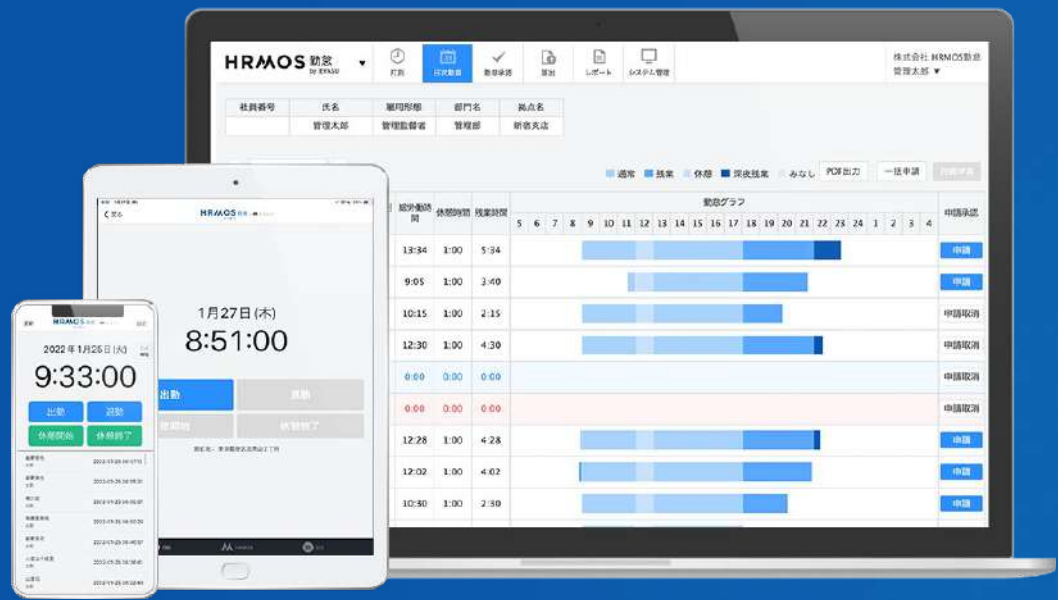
HRMOS 勤怠 by IEYASU

打刻 日次勤怠 勤務承認 届出 レポート システム管理

株式会社 HRMOS勤怠
管理太郎 ▼

| 社員番号 | 氏名 | 雇用形態 | 部門名 | 拠点名 |
|---|---|---|---|---|
| | 管理太郎 | 管理監督者 | 管理部 | 新宿支店 |

通常 残業 休憩 深夜残業 みなし PDF出力 一括申請

| 総労働時間 | 休憩時間 | 残業時間 | 勤怠グラフ 5 6 7 8 9 10 11 12 13 14 15 16 17 18 19 20 21 22 23 24 1 2 3 4 | 申請承認 |
|---|---|---|---|---|
| 13:34 | 1:00 | 5:34 | | 申請 |
| 9:05 | 1:00 | 3:40 | | 申請 |
| 10:15 | 1:00 | 2:15 | | 申請取消 |
| 12:30 | 1:00 | 4:30 | | 申請取消 |
| 0:00 | 0:00 | 0:00 | | 申請取消 |
| 0:00 | 0:00 | 0:00 | | 申請取消 |
| 12:28 | 1:00 | 4:28 | | 申請 |
| 12:02 | 1:00 | 4:02 | | 申請 |
| 10:30 | 1:00 | 2:30 | | 申請 |

< 戻る HRMOS 勤怠

1月27日(木)
8:51:00

出勤 退勤
休憩開始 休憩終了

HRMOS 勤怠
2022年1月25日(火)
9:33:00

出勤 退勤
休憩開始 休憩終了